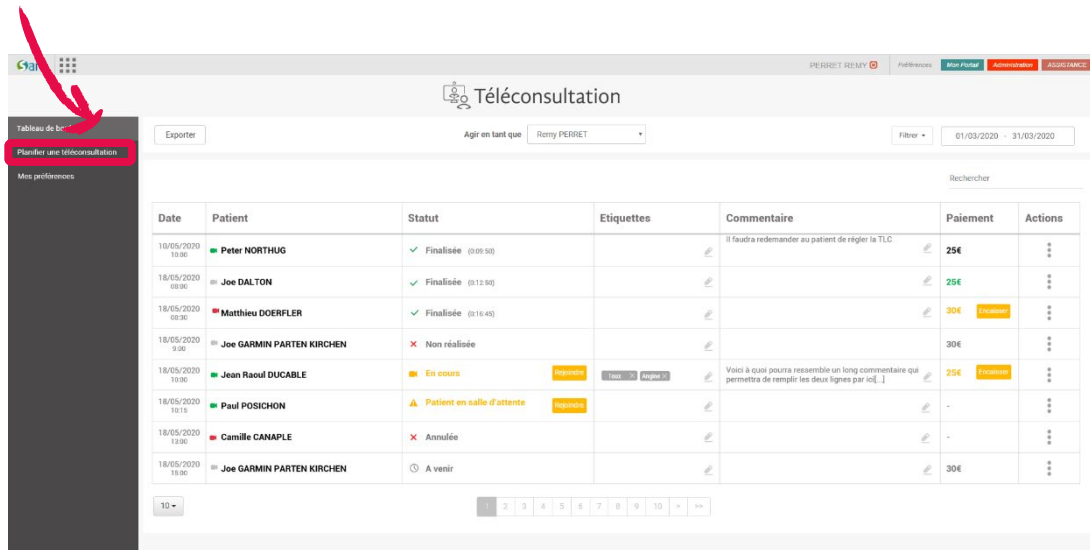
PERRET REMY Préférences Mon Portail Administration ASSISTANCE

Téléconsultation

Tableau de bo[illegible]
Planifier une téléconsultation
Mes préférences

Exporter
Agir en tant que Remy PERRET
Filtrer
01/03/2020 - 31/03/2020

Rechercher

| Date | Patient | Statut | Etiquettes | Commentaire | Paiement | Actions |
|---|---|---|---|---|---|---|
| 10/05/2020 10:00 | Peter NORTHUG | Finalisée (0:09:50) | | Il faudra redemander au patient de régler la TLC | 25€ | |
| 18/05/2020 08:00 | Joe DALTON | Finalisée (0:12:50) | | | 25€ | |
| 18/05/2020 08:30 | Matthieu DOERFLER | Finalisée (0:16:45) | | | 30€ Encaisser | |
| 18/05/2020 9:00 | Joe GARMIN PARTEN KIRCHEN | Non réalisée | | | 30€ | |
| 18/05/2020 10:00 | Jean Raoul DUCABLE | En cours Rejoindre | Toux Angine | Voici à quoi pourra ressemble un long commentaire qui permettra de remplir les deux lignes par ici[...] | 25€ Encaisser | |
| 18/05/2020 10:15 | Paul POSICHON | Patient en salle d'attente Rejoindre | | | - | |
| 18/05/2020 13:00 | Camille CANAPLE | Annulée | | | - | |
| 18/05/2020 15:00 | Joe GARMIN PARTEN KIRCHEN | A venir | | | 30€ | |

10
1 2 3 4 5 6 7 8 9 10 > >>